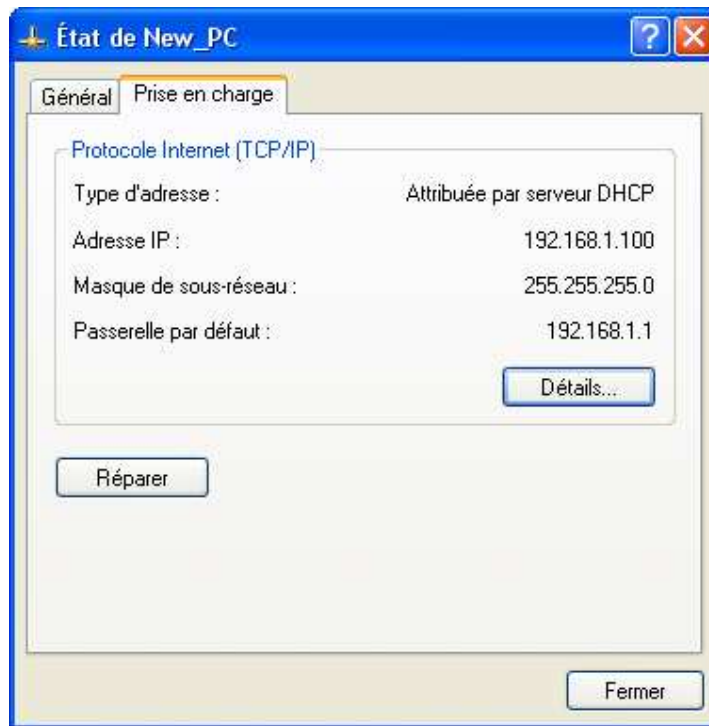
État de New_PC

?

Général

Prise en charge

Protocole Internet (TCP/IP)

| | |
|---|---|
| Type d'adresse : | Attribuée par serveur DHCP |
| Adresse IP : | 192.168.1.100 |
| Masque de sous-réseau : | 255.255.255.0 |
| Passerelle par défaut : | 192.168.1.1 |

Détails...

Réparer

Fermer